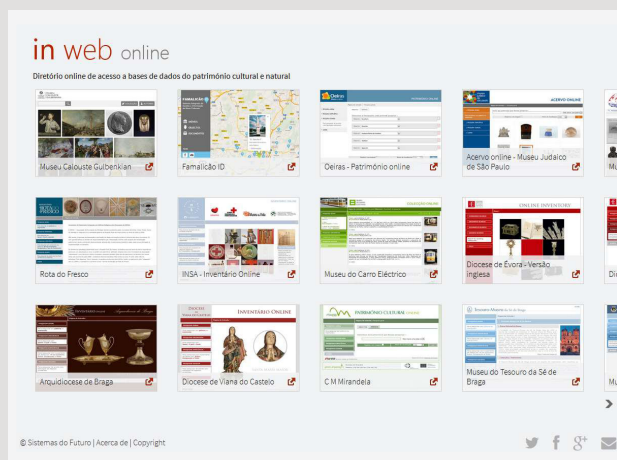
in web online

Diretório online de acesso a bases de dados do património cultural e natural

Museu Calouste Gulbenkian

Famalicão ID

Oeiras - Património online

Acervo online - Museu Judaico de São Paulo

Rota do Fresco

INSA - Inventário Online

Museu do Carro Eléctrico

Diocese de Évora - Versão inglesa

Arquidiocese de Braga

Diocese de Viana do Castelo

C M Mirandela

Museu do Tesouro da Sé de Braga

© Sistemas do Futuro | Acerca de | Copyright